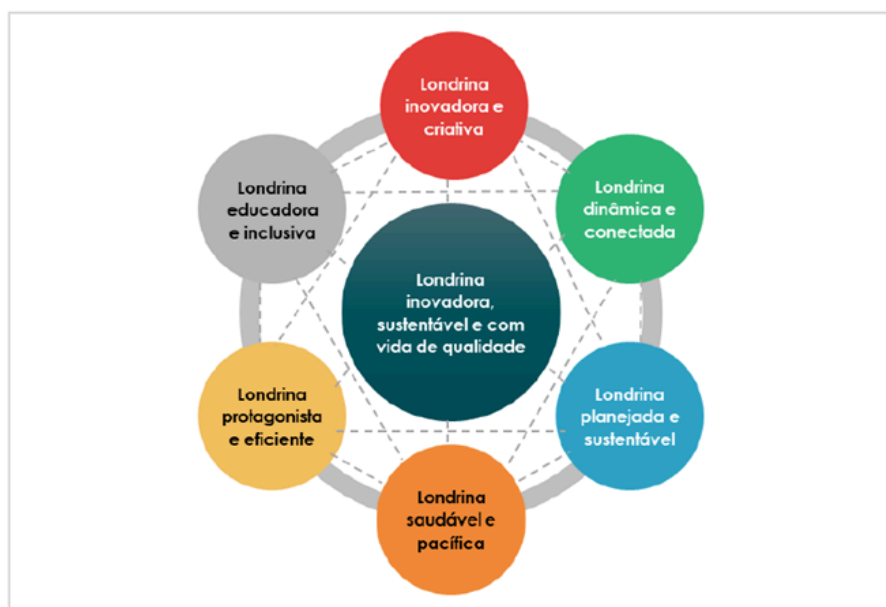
Londrina inovadora e criativa

Londrina dinâmica e conectada

Londrina planejada e sustentável

Londrina saudável e pacífica

Londrina protagonista e eficiente

Londrina educadora e inclusiva

Londrina inovadora, sustentável e com vida de qualidade